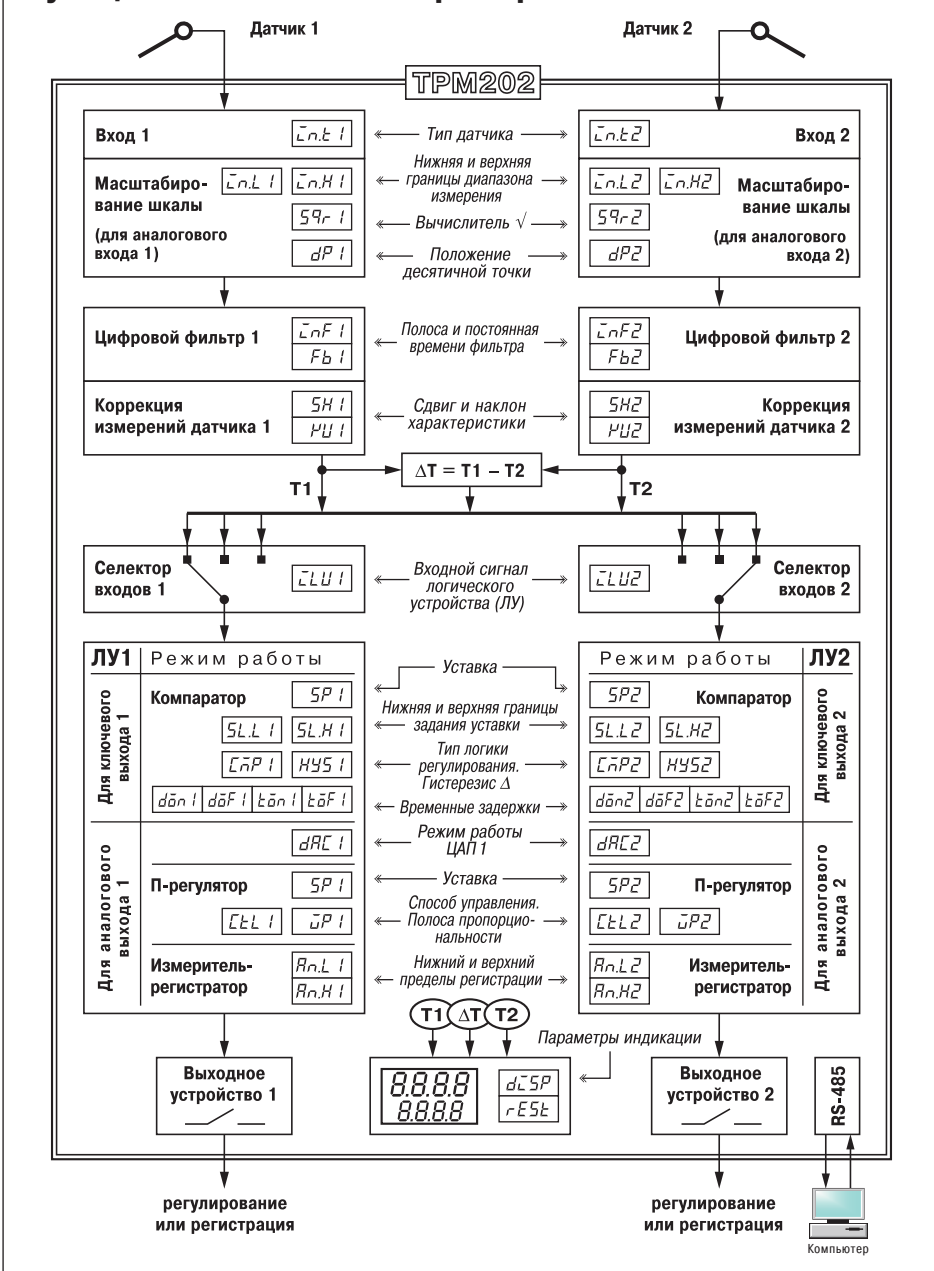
Датчик 1

Датчик 2

ТРМ202

Вход 1
in.t1
Тип датчика
in.t2
Вход 2

Масштабирование шкалы (для аналогового входа 1)
in.L1 in.H1
Нижняя и верхняя границы диапазона измерения
in.L2 in.H2
Масштабирование шкалы (для аналогового входа 2)
Sqr1
Вычислитель $\sqrt{}$
Sqr2
dP1
Положение десятичной точки
dP2

Цифровой фильтр 1
inF1
Fb1
Полоса и постоянная времени фильтра
inF2
Fb2
Цифровой фильтр 2

Коррекция измерений датчика 1
SH1
KU1
Сдвиг и наклон характеристики
SH2
KU2
Коррекция измерений датчика 2

$\Delta T = T1 - T2$
T1
T2

Селектор входов 1
iLU1
Входной сигнал логического устройства (ЛУ)
iLU2
Селектор входов 2

ЛУ1 Режим работы
Режим работы ЛУ2

Для ключевого выхода 1
Компаратор
SP1
Уставка
SP2
Компаратор
Для ключевого выхода 2
SL.L1 SL.H1
Нижняя и верхняя границы задания уставки
SL.L2 SL.H2
CmP1 HYS1
Тип логики регулирования. Гистерезис $\Delta$
CmP2 HYS2
don1 doF1 ton1 toF1
Временные задержки
don2 doF2 ton2 toF2

Для аналогового выхода 1
dAC1
Режим работы ЦАП 1
dAC2
Для аналогового выхода 2
П-регулятор
SP1
Уставка
SP2
П-регулятор
CtL1 XP1
Способ управления. Полоса пропорциональности
CtL2 XP2
Измеритель-регистратор
An.L1
An.H1
Нижний и верхний пределы регистрации
An.L2
An.H2
Измеритель-регистратор

T1 $\Delta$T T2
Параметры индикации

Выходное устройство 1
8.8.8.8
8.8.8.8
diSP
rESt
Выходное устройство 2
RS-485

регулирование или регистрация

регулирование или регистрация

Компьютер